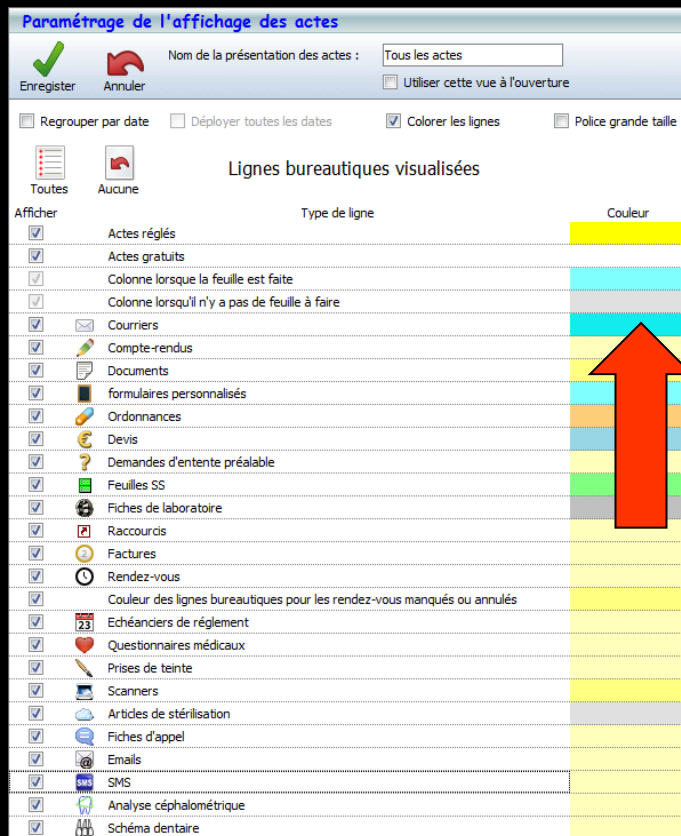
Paramétrage de l'affichage des actes

Enregistrer Annuler

Nom de la présentation des actes : Tous les actes

Utiliser cette vue à l'ouverture

Regrouper par date Déployer toutes les dates Colorer les lignes Police grande taille

Toutes Aucune

Lignes bureautiques visualisées

| Afficher | Type de ligne | Couleur |
|---|---|---|
| | Actes réglés | |
| | Actes gratuits | |
| | Colonne lorsque la feuille est faite | |
| | Colonne lorsqu'il n'y a pas de feuille à faire | |
| | Courriers | |
| | Compte-rendus | |
| | Documents | |
| | formulaires personnalisés | |
| | Ordonnances | |
| | Devis | |
| | Demandes d'entente préalable | |
| | Feuilles SS | |
| | Fiches de laboratoire | |
| | Raccourcis | |
| | Factures | |
| | Rendez-vous | |
| | Couleur des lignes bureautiques pour les rendez-vous manqués ou annulés | |
| | Echéanciers de réglement | |
| | Questionnaires médicaux | |
| | Prises de teinte | |
| | Scanners | |
| | Articles de stérilisation | |
| | Fiches d'appel | |
| | Emails | |
| | SMS | |
| | Analyse céphalométrique | |
| | Schéma dentaire | |